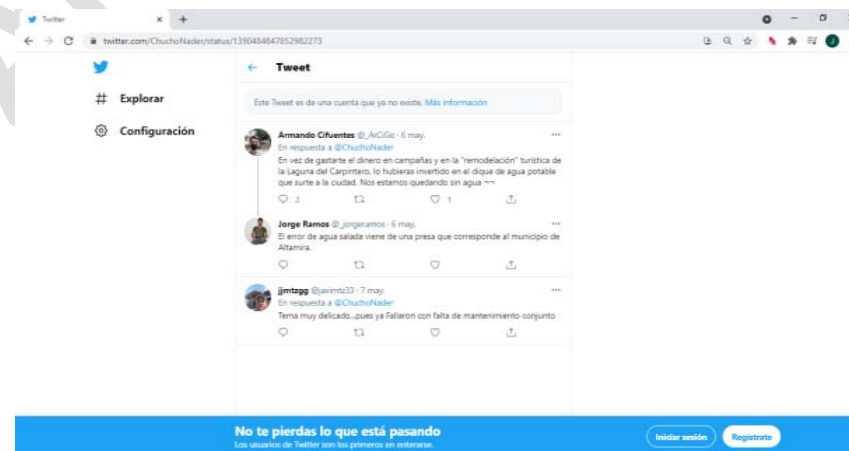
Twitter
twitter.com/ChuchoNader/status/1390484847852982273

Explorar
Configuración

Tweet

Este Tweet es de una cuenta que ya no existe. Más información

Armando Cifuentes @_ArCiGo · 6 may.
En respuesta a @ChuchoNader
En vez de gastarte el dinero en campañas y en la "remodelación" turística de la Laguna del Carpintero, lo hubieras invertido en el dique de agua potable que surte a la ciudad. Nos estamos quedando sin agua ¬¬
2 1

Jorge Ramos @_jorgeramos · 6 may.
El error de agua salada viene de una presa que corresponde al municipio de Altamira.

jjmtzgg @javimtz33 · 7 may.
En respuesta a @ChuchoNader
Tema muy delicado...pues ya Fallaron con falta de mantenimiento conjunto

No te pierdas lo que está pasando
Los usuarios de Twitter son los primeros en enterarse.
Iniciar sesión
Regístrate